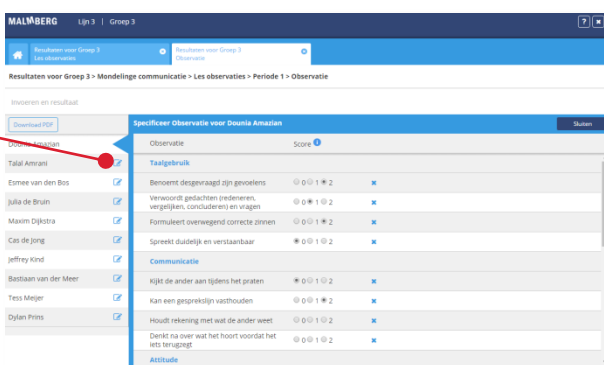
MALMBERG | Lijn 3 | Groep 3

? ✕

Resultaten voor Groep 3 Les observaties

Resultaten voor Groep 3 Observatie

Resultaten voor Groep 3 > Mondelinge communicatie > Les observaties > Periode 1 > Observatie

Invoeren en resultaat

Download PDF

Dounia Amazian
Talal Amrani
Esmee van den Bos
Julia de Bruin
Maxim Dijkstra
Cas de Jong
Jeffrey Kind
Bastiaan van der Meer
Tess Meijer
Dylan Prins

Specificeer Observatie voor Dounia Amazian

Sluiten

| Observatie | Score | |
|---|---|---|
| Taalgebruik | | |
| Benoemt desgevraagd zijn gevoelens | 0 1 2 | ✖ |
| Verwoordt gedachten (redeneren, vergelijken, concluderen) en vragen | 0 1 2 | ✖ |
| Formuleert overwegend correcte zinnen | 0 1 2 | ✖ |
| Spreekt duidelijk en verstaanbaar | 0 1 2 | ✖ |
| Communicatie | | |
| Kijkt de ander aan tijdens het praten | 0 1 2 | ✖ |
| Kan een gesprekslijn vasthouden | 0 1 2 | ✖ |
| Houdt rekening met wat de ander weet | 0 1 2 | ✖ |
| Denkt na over wat het hoort voordat het iets terugzegt | 0 1 2 | ✖ |
| Attitude | | |